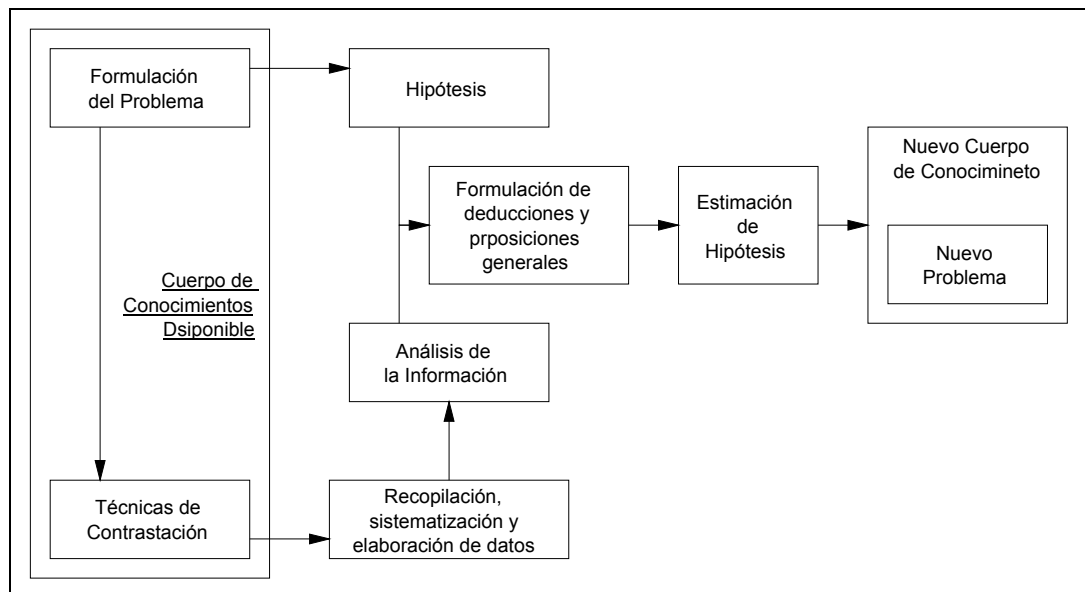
Formulación del Problema

Hipótesis

Formulación de deducciones y prposiciones generales

Estimación de Hipótesis

Nuevo Cuerpo de Conocimineto

Nuevo Problema

Cuerpo de Conocimientos Dsiponible

Análisis de la Información

Técnicas de Contrastación

Recopilación, sistematización y elaboración de datos